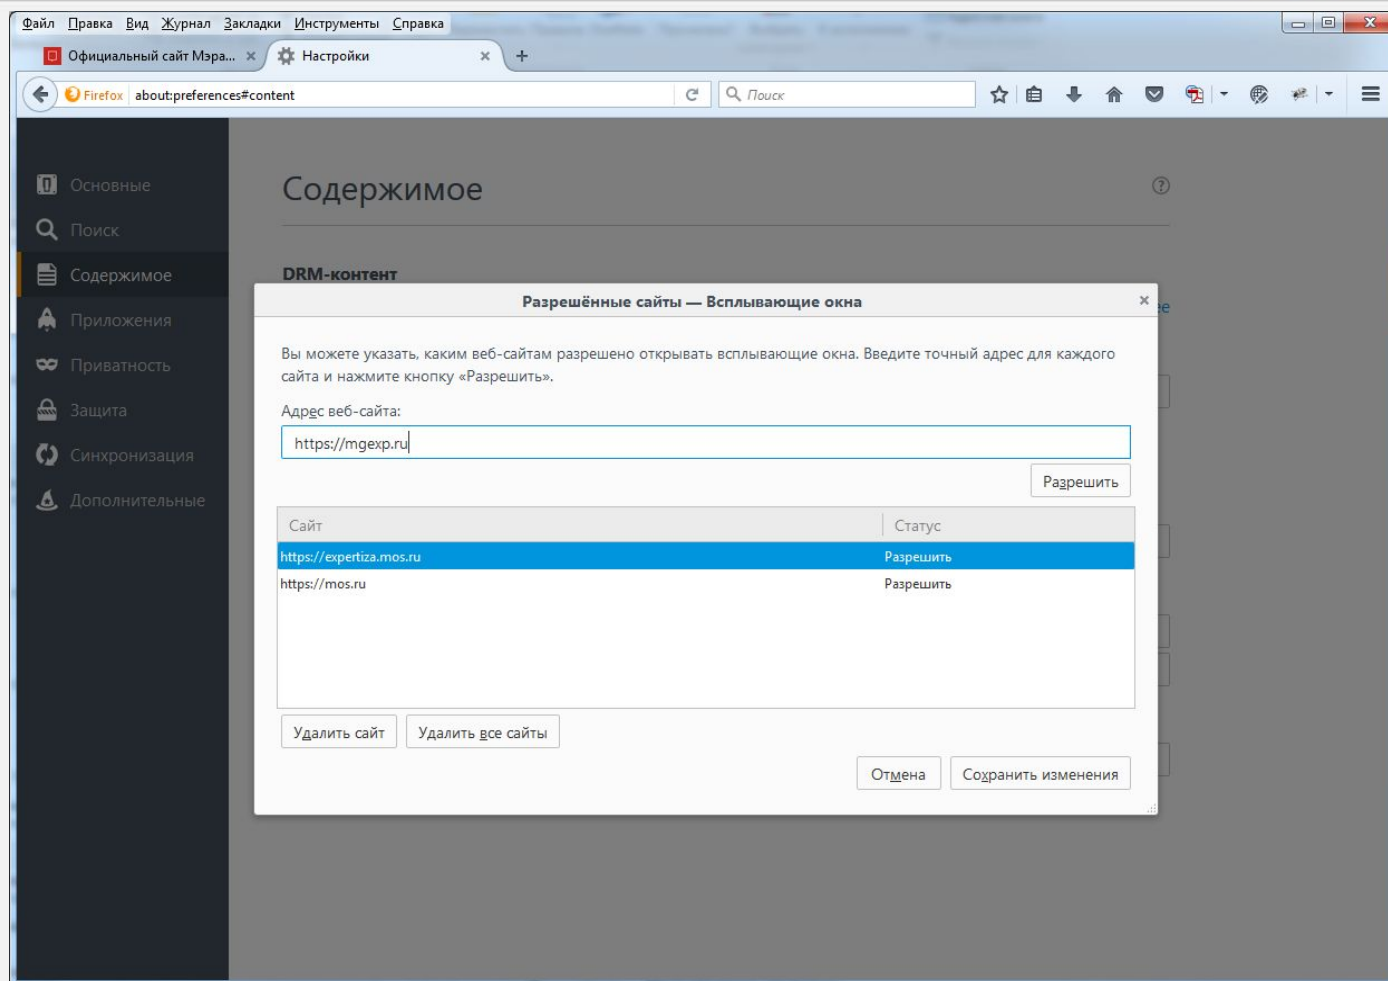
Файл Правка Вид Журнал Закладки Инструменты Справка

Официальный сайт Мэра... ×
Настройки ×
+

Firefox about:preferences#content
Поиск

Основные
Поиск
Содержимое
Приложения
Приватность
Защита
Синхронизация
Дополнительные

Содержимое

DRM-контент

Разрешённые сайты — Всплывающие окна ×

Вы можете указать, каким веб-сайтам разрешено открывать всплывающие окна. Введите точный адрес для каждого сайта и нажмите кнопку «Разрешить».

Адрес веб-сайта:

https://mgexp.ru

Разрешить

| Сайт | Статус |
|---|---|
| https://expertiza.mos.ru | Разрешить |
| https://mos.ru | Разрешить |

Удалить сайт
Удалить все сайты

Отмена
Сохранить изменения